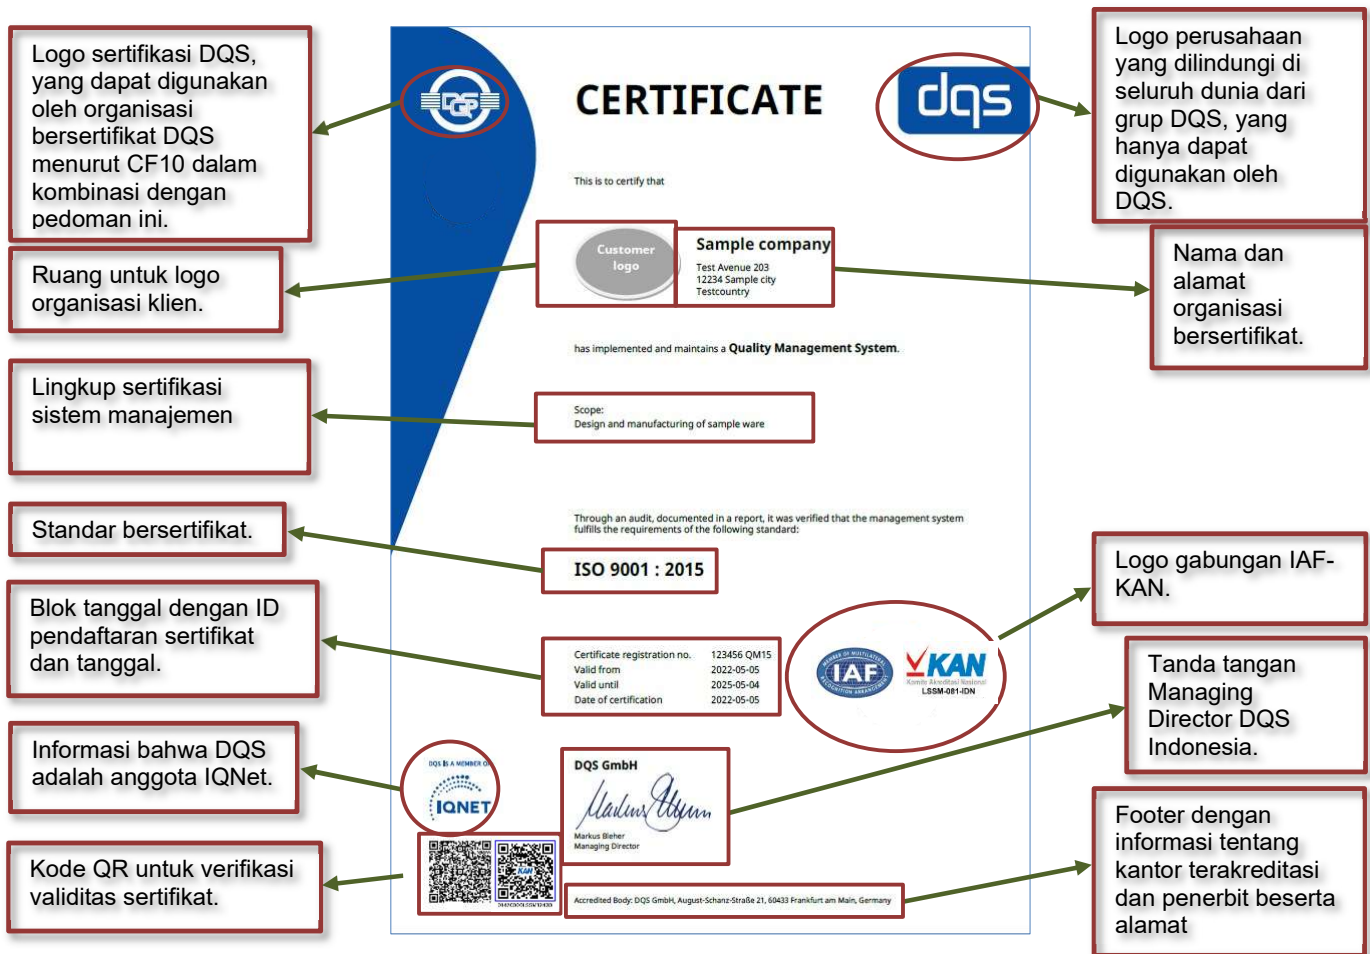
Logo sertifikasi DQS, yang dapat digunakan oleh organisasi bersertifikat DQS menurut CF10 dalam kombinasi dengan pedoman ini.

CERTIFICATE

dqs

Logo perusahaan yang dilindungi di seluruh dunia dari grup DQS, yang hanya dapat digunakan oleh DQS.

This is to certify that

Customer logo

Sample company
Test Avenue 203
12234 Sample city
Testcountry

Ruang untuk logo organisasi klien.

Nama dan alamat organisasi bersertifikat.

has implemented and maintains a Quality Management System.

Lingkup sertifikasi sistem manajemen

Scope:
Design and manufacturing of sample ware

Through an audit, documented in a report, it was verified that the management system fulfills the requirements of the following standard:

Standar bersertifikat.

ISO 9001 : 2015

Logo gabungan IAF-KAN.

Blok tanggal dengan ID pendaftaran sertifikat dan tanggal.

| Certificate registration no. | 123456 QM15 |
|---|---|
| Valid from | 2022-05-05 |
| Valid until | 2025-05-04 |
| Date of certification | 2022-05-05 |

IAF
KAN
Komite Akreditasi Nasional
LSSM-081-IDN

Tanda tangan Managing Director DQS Indonesia.

Informasi bahwa DQS adalah anggota IQNet.

DQS IS A MEMBER OF
IQNET

DQS GmbH
Markus Bleher
Managing Director

Kode QR untuk verifikasi validitas sertifikat.

Footer dengan informasi tentang kantor terakreditasi dan penerbit beserta alamat

Accredited Body: DQS GmbH, August-Schanz-Straße 21, 60433 Frankfurt am Main, Germany